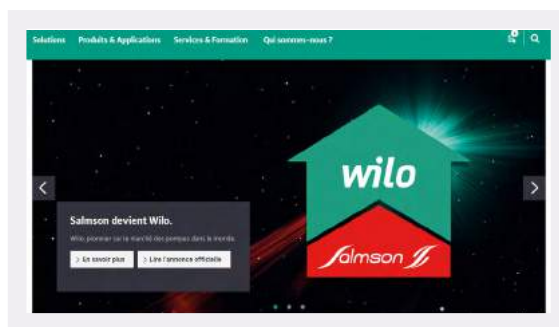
Solutions Produits & Applications Services & Formation Qui sommes-nous ?

wilo

Salmson

Salmson devient Wilo.

Wilo, pionnier sur le marché des pompes dans le monde.

> En savoir plus

> Lire l'annonce officielle